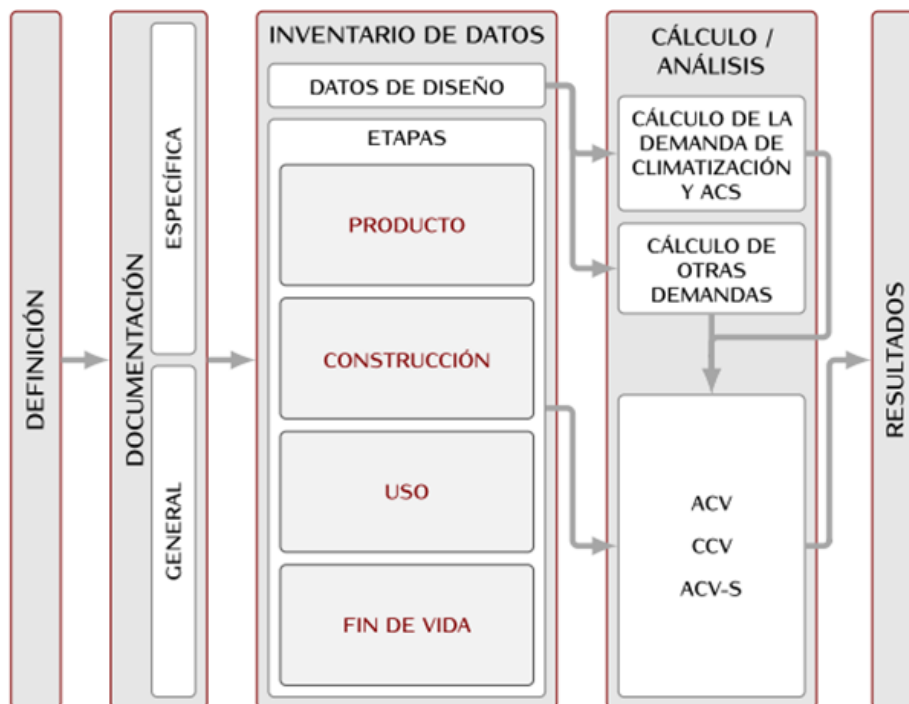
DEFINICIÓN

DOCUMENTACIÓN

ESPECÍFICA

GENERAL

INVENTARIO DE DATOS

DATOS DE DISEÑO

ETAPAS

PRODUCTO

CONSTRUCCIÓN

USO

FIN DE VIDA

CÁLCULO / ANÁLISIS

CÁLCULO DE LA DEMANDA DE CLIMATIZACIÓN Y ACS

CÁLCULO DE OTRAS DEMANDAS

ACV

CCV

ACV-S

RESULTADOS